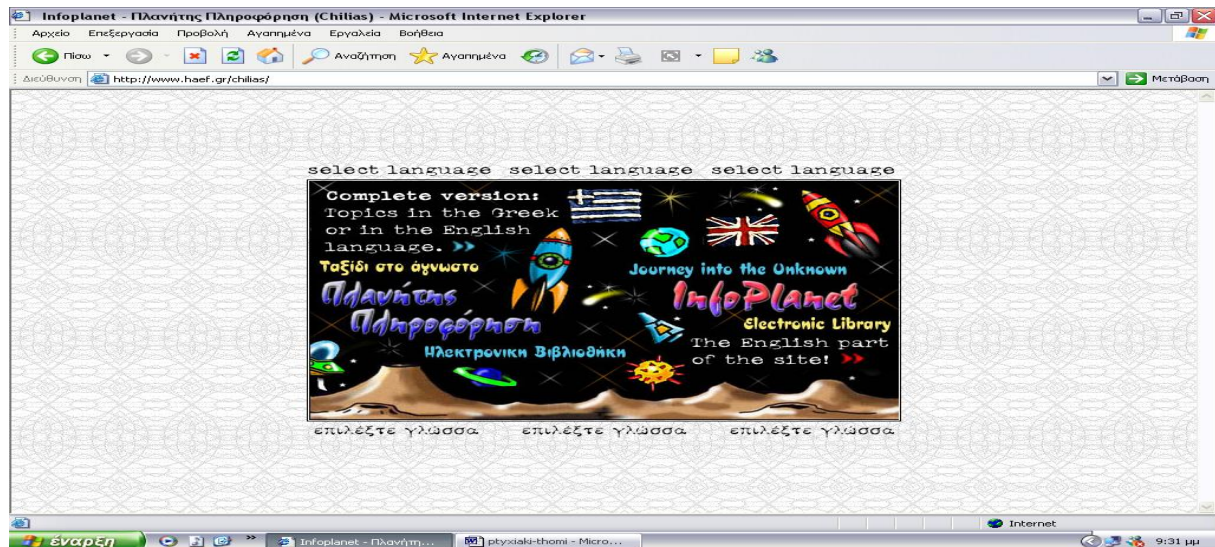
Infoplanet - Πλανήτης Πληροφόρηση (Chilias) - Microsoft Internet Explorer

Αρχείο Επεξεργασία Προβολή Αγαπημένα Εργαλεία Βοήθεια

Πίσω Αναζήτηση Αγαπημένα

Διεύθυνση http://www.haef.gr/chilias/ Μετάβαση

select language select language select language

Complete version: Topics in the Greek or in the English language. »

Ταξίδι στο άγνωστο

Πλανήτης Πληροφόρηση

Ηλεκτρονική Βιβλιοθήκη

Journey into the Unknown

InfoPlanet

Electronic Library

The English part of the site! »

επιλέξτε γλώσσα επιλέξτε γλώσσα επιλέξτε γλώσσα

Internet

έναρξη Infoplanet - Πλανήτη... ptyxiaki-thomi - Micro... 9:31 μμ